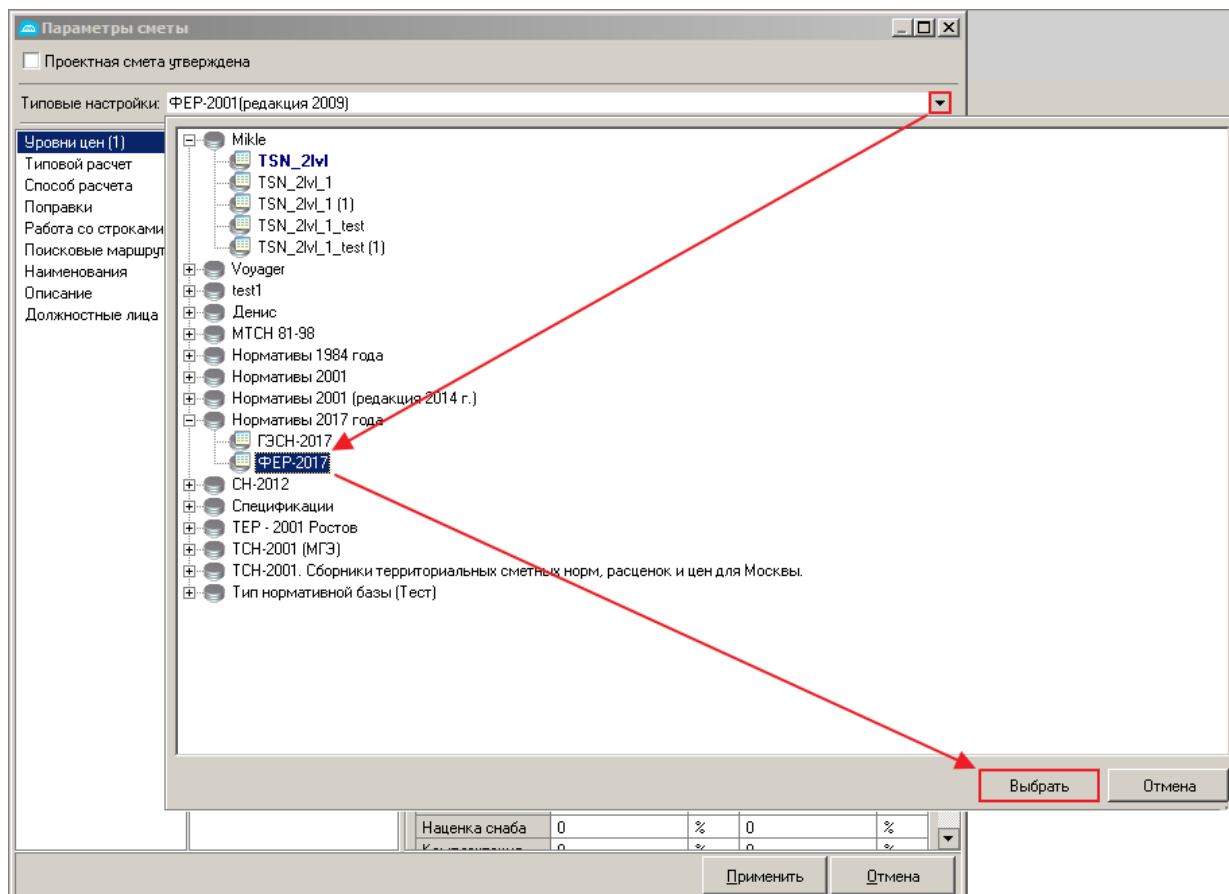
Параметры сметы

Проектная смета утверждена

Типовые настройки: ФЕР-2001(редакция 2009)

Уровни цен (1)
Типовой расчет
Способ расчета
Поправки
Работа со строками
Поисковые маршрут
Наименования
Описание
Должностные лица

Mikle
TSN_2lvl
TSN_2lvl_1
TSN_2lvl_1 (1)
TSN_2lvl_1_test
TSN_2lvl_1_test (1)
Voyager
test1
Денис
МТСН 81-98
Нормативы 1984 года
Нормативы 2001
Нормативы 2001 (редакция 2014 г.)
Нормативы 2017 года
ГЭСН-2017
ФЕР-2017
СН-2012
Спецификации
ТЕР - 2001 Ростов
ТСН-2001 (МГЭ)
ТСН-2001. Сборники территориальных сметных норм, расценок и цен для Москвы.
Тип нормативной базы (Тест)

Выбрать
Отмена

| Наценка снаба | 0 | % | 0 | % |
|---|---|---|---|---|
| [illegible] | 0 | % | 0 | % |

Применить
Отмена